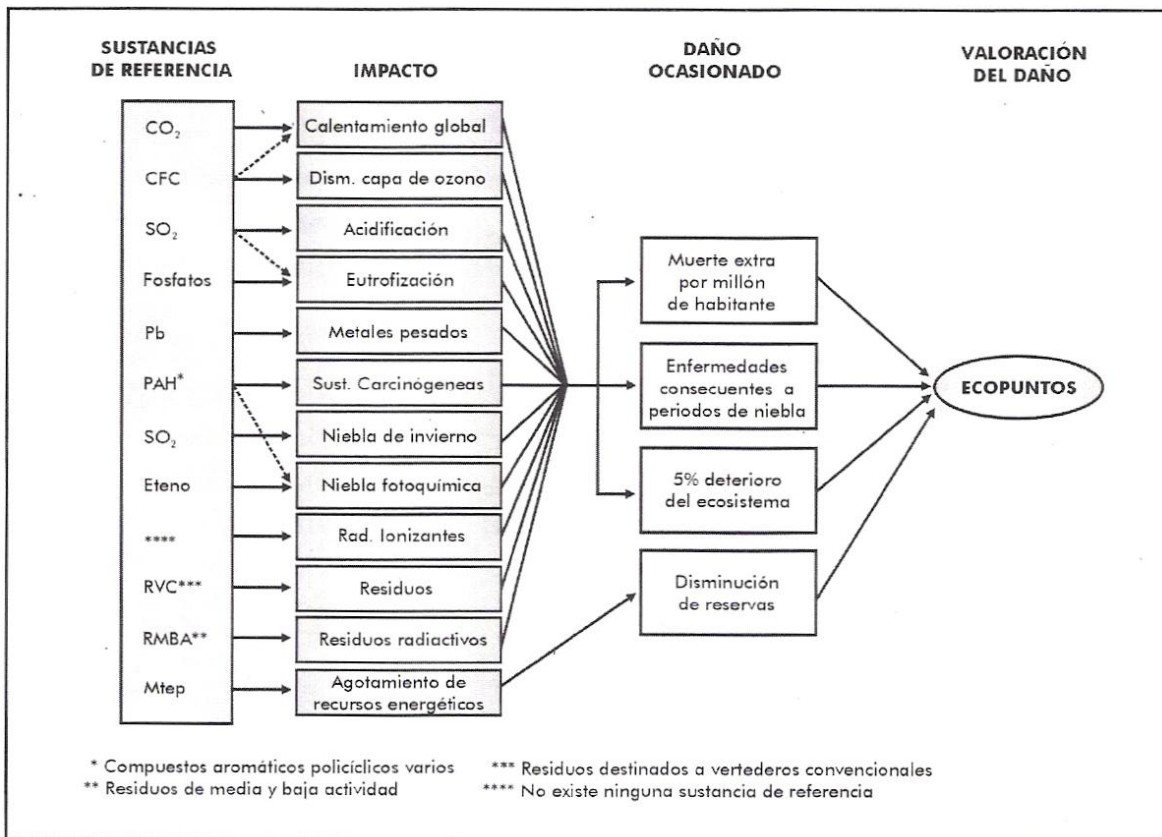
SUSTANCIAS DE REFERENCIA

IMPACTO

DAÑO OCASIONADO

VALORACIÓN DEL DAÑO

$CO_2$

CFC

$SO_2$

Fosfatos

Pb

PAH*

$SO_2$

Eteno

****

RVC***

RMBA**

Mtep

Calentamiento global

Dism. capa de ozono

Acidificación

Eutrofización

Metales pesados

Sust. Carcinógeneas

Niebla de invierno

Niebla fotoquímica

Rad. Ionizantes

Residuos

Residuos radiactivos

Agotamiento de recursos energéticos

Muerte extra por millón de habitante

Enfermedades consecuentes a periodos de niebla

5% deterioro del ecosistema

Disminución de reservas

ECOPUNTOS

* Compuestos aromáticos policíclicos varios

** Residuos de media y baja actividad

*** Residuos destinados a vertederos convencionales

**** No existe ninguna sustancia de referencia